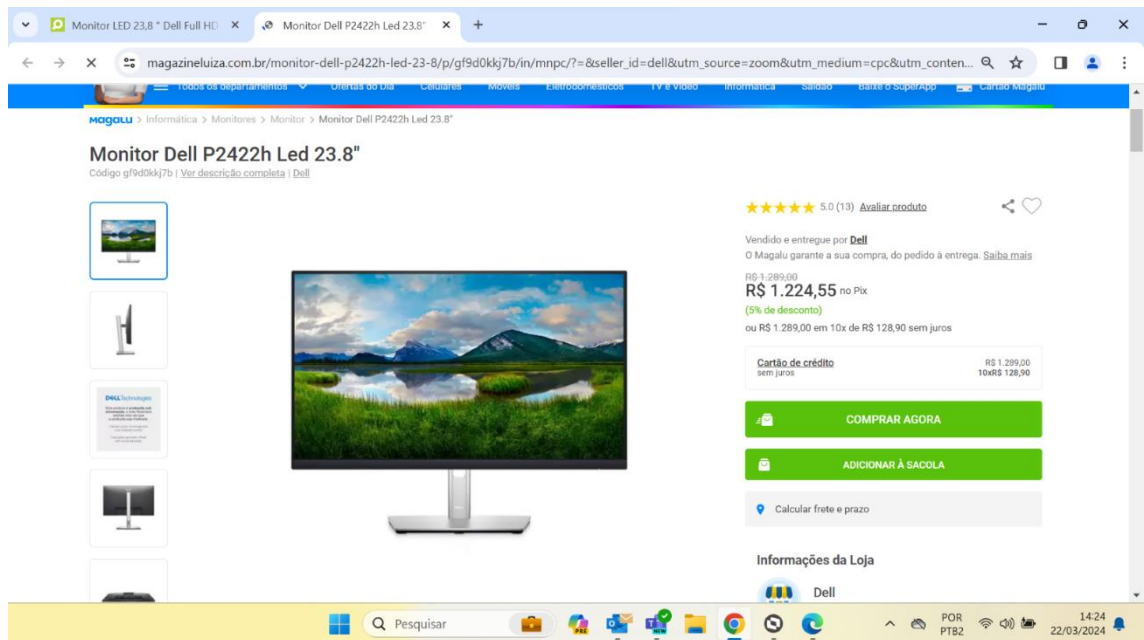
Monitor LED 23,8 " Dell Full HD ×
Monitor Dell P2422h Led 23.8" ×
+

magazineluiza.com.br/monitor-dell-p2422h-led-23-8/p/gf9d0kkj7b/in/mnpc/?=&seller_id=dell&utm_source=zoom&utm_medium=cpc&utm_conten...

Todos os departamentos Ofertas do Dia Celulares Móveis Eletrodomésticos TV e Vídeo Informática Saldão Baixe o SuperApp Cartão Magalu

Magalu > Informática > Monitores > Monitor > Monitor Dell P2422h Led 23.8"

Monitor Dell P2422h Led 23.8"
Código gf9d0kkj7b | Ver descrição completa | Dell

5.0 (13) Avaliar produto

Vendido e entregue por Dell
O Magalu garante a sua compra, do pedido à entrega. Saiba mais

R$ 1.289,00
R$ 1.224,55 no Pix
(5% de desconto)
ou R$ 1.289,00 em 10x de R$ 128,90 sem juros

Cartão de crédito
sem juros
R$ 1.289,00
10xR$ 128,90

COMPRAR AGORA

ADICIONAR À SACOLA

Calcular frete e prazo

Informações da Loja

Dell

Pesquisar

POR
PTB2
14:24
22/03/2024